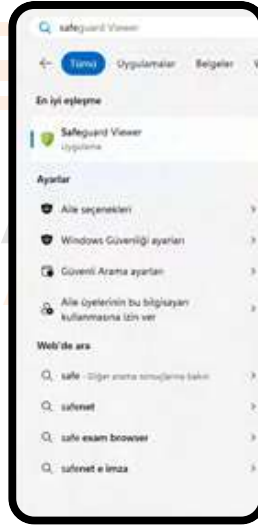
safeguard Viewer

Tümü Uygulamalar Belgeler V

En iyi eşleşme

Safeguard Viewer
Uygulama

Ayarlar

Aile seçenekleri

Windows Güvenliği ayarları

Güvenli Arama ayarları

Aile üyelerinin bu bilgisayarı kullanmasına izin ver

Web'de ara

safe - Diğer arama sonuçlarına bakın

safenet

safe exam browser

safenet e imza